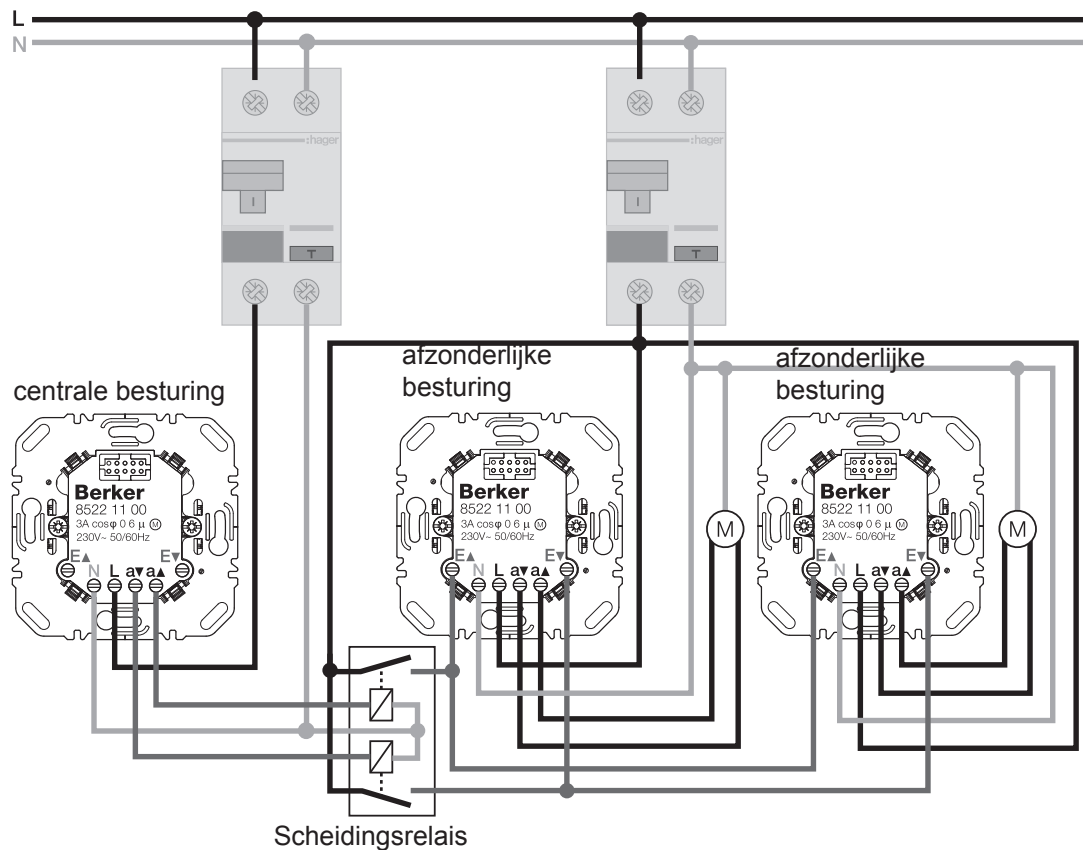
L
N

:hager
I
T

:hager
I
T

centrale besturing

afzonderlijke besturing

afzonderlijke besturing

Berker
8522 11 00
3A cosφ 0.6 μ Ⓜ
230V~ 50/60Hz
E▲ E▼
N L a▼ a▲

Berker
8522 11 00
3A cosφ 0.6 μ Ⓜ
230V~ 50/60Hz
E▲ E▼
N L a▼ a▲

Berker
8522 11 00
3A cosφ 0.6 μ Ⓜ
230V~ 50/60Hz
E▲ E▼
N L a▼ a▲

M

M

Scheidingsrelais